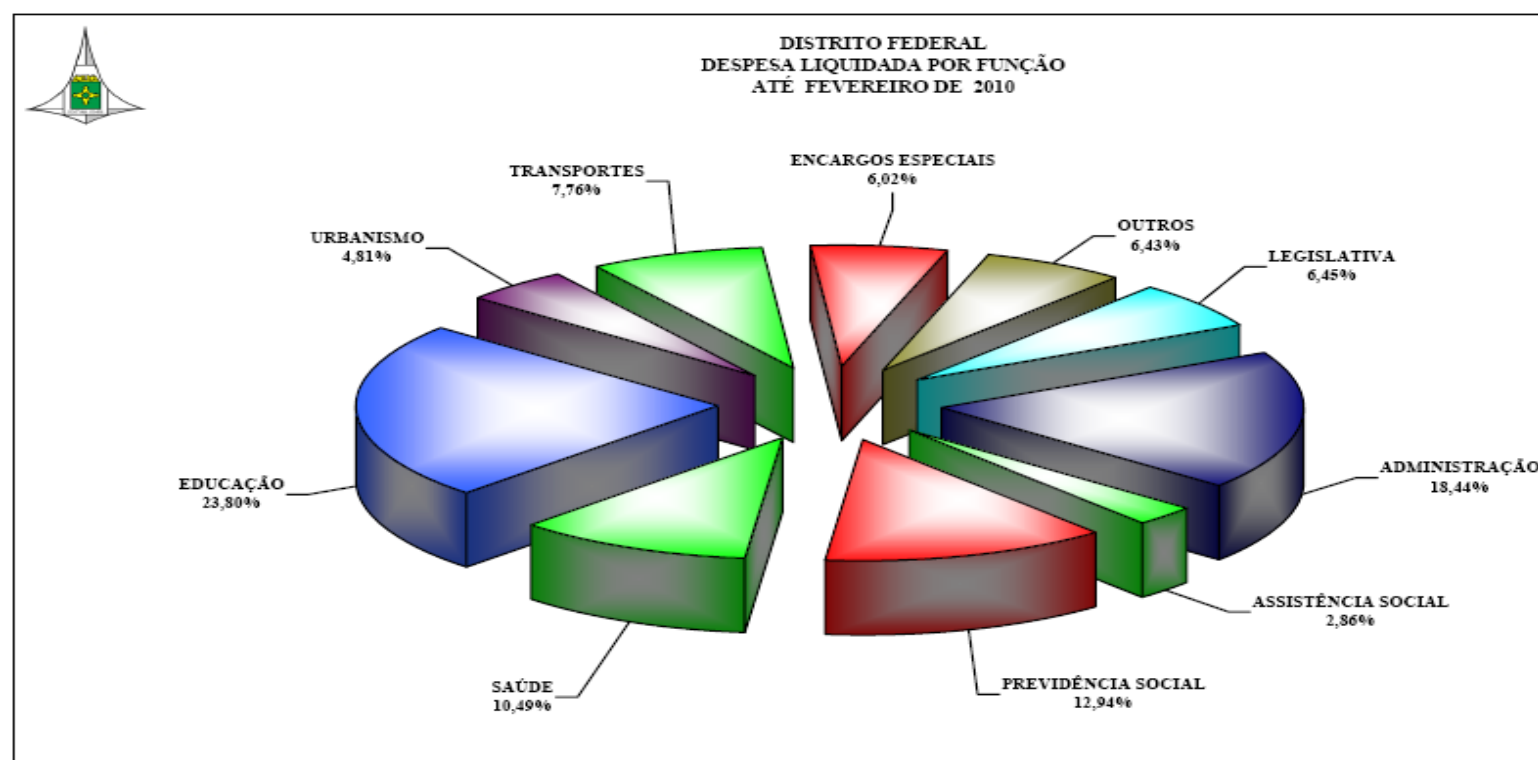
DISTRITO FEDERAL
DESPESA LIQUIDADA POR FUNÇÃO
ATÉ FEVEREIRO DE 2010

TRANSPORTES
7,76%

ENCARGOS ESPECIAIS
6,02%

OUTROS
6,43%

LEGISLATIVA
6,45%

URBANISMO
4,81%

ADMINISTRAÇÃO
18,44%

EDUCAÇÃO
23,80%

ASSISTÊNCIA SOCIAL
2,86%

SAÚDE
10,49%

PREVIDÊNCIA SOCIAL
12,94%